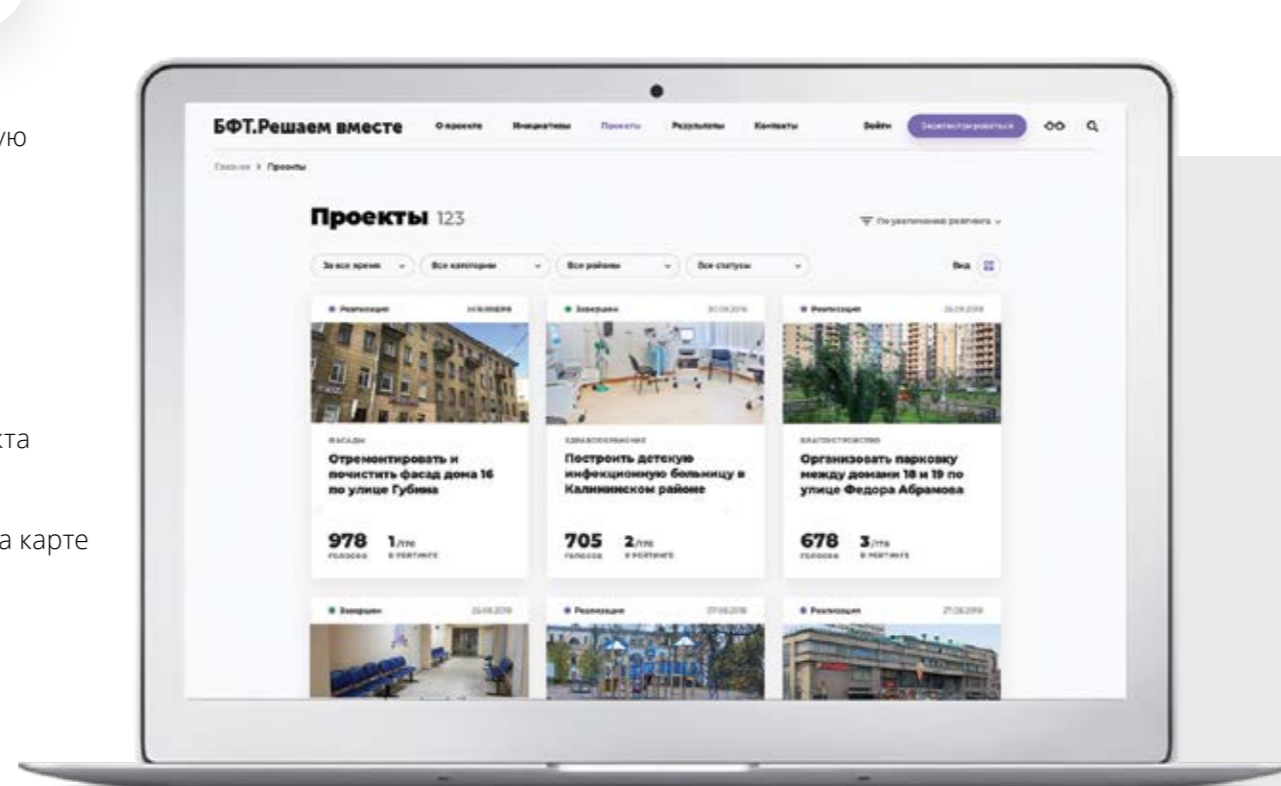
ую

кта

а карте

БФТ.Решаем вместе О проекте Инициативы Проекты Результаты Контакты Войти Зарегистрироваться

Главная > Проекты

Проекты 123

По увеличению рейтинга

За все время Все категории Все районы Все статусы Вид

Реализация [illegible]

Фасады

Отремонтировать и почистить фасад дома 16 по улице Губина

978 голосов 1/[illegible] в рейтинге

Завершен 30.08.2019

Здравоохранение

Построить детскую инфекционную больницу в Калининском районе

705 голосов 2/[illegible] в рейтинге

Реализация 26.09.2019

Благоустройство

Организовать парковку между домами 18 и 19 по улице Федора Абрамова

678 голосов 3/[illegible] в рейтинге

Завершен 25.09.2019

Реализация 07.08.2019

Реализация 27.08.2019